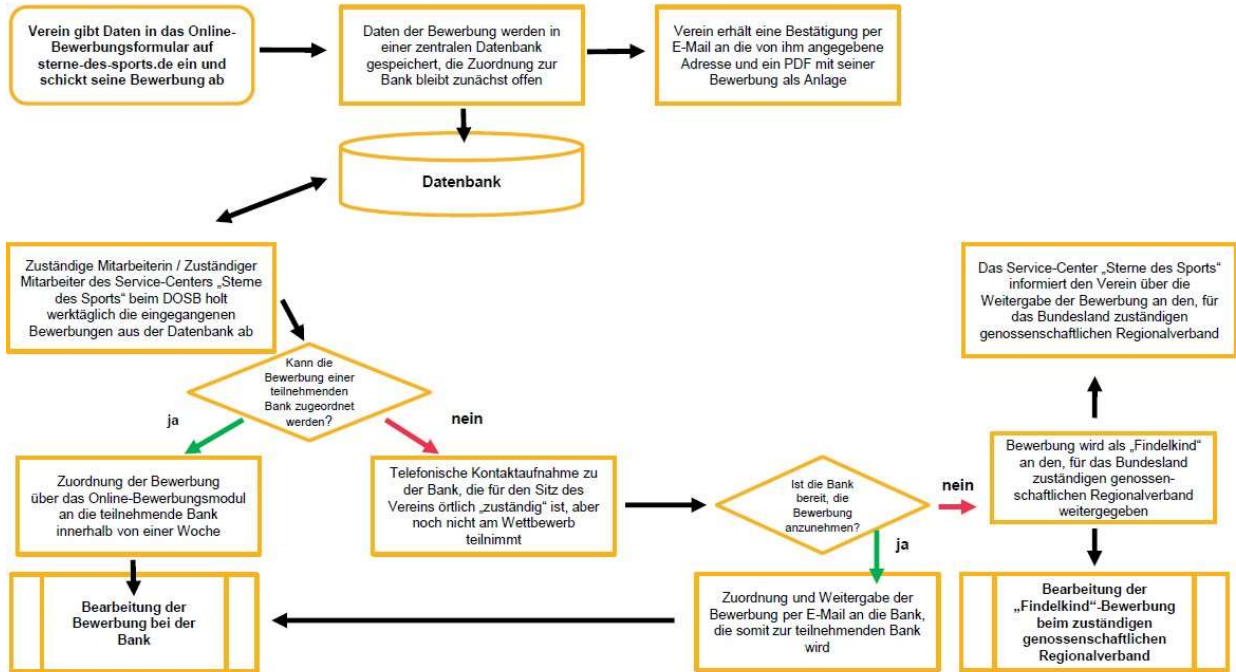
Verein gibt Daten in das Online-Bewerbungsformular auf sterne-des-sports.de ein und schickt seine Bewerbung ab

Daten der Bewerbung werden in einer zentralen Datenbank gespeichert, die Zuordnung zur Bank bleibt zunächst offen

Verein erhält eine Bestätigung per E-Mail an die von ihm angegebene Adresse und ein PDF mit seiner Bewerbung als Anlage

Datenbank

Zuständige Mitarbeiterin / Zuständiger Mitarbeiter des Service-Centers „Sterne des Sports" beim DOSB holt werktäglich die eingegangenen Bewerbungen aus der Datenbank ab

Kann die Bewerbung einer teilnehmenden Bank zugeordnet werden?

ja

nein

Zuordnung der Bewerbung über das Online-Bewerbungsmodul an die teilnehmende Bank innerhalb von einer Woche

Telefonische Kontaktaufnahme zu der Bank, die für den Sitz des Vereins örtlich „zuständig" ist, aber noch nicht am Wettbewerb teilnimmt

Ist die Bank bereit, die Bewerbung anzunehmen?

nein

ja

Bewerbung wird als „Findelkind" an den, für das Bundesland zuständigen genossenschaftlichen Regionalverband weitergegeben

Das Service-Center „Sterne des Sports" informiert den Verein über die Weitergabe der Bewerbung an den, für das Bundesland zuständigen genossenschaftlichen Regionalverband

Bearbeitung der Bewerbung bei der Bank

Zuordnung und Weitergabe der Bewerbung per E-Mail an die Bank, die somit zur teilnehmenden Bank wird

Bearbeitung der „Findelkind"-Bewerbung beim zuständigen genossenschaftlichen Regionalverband